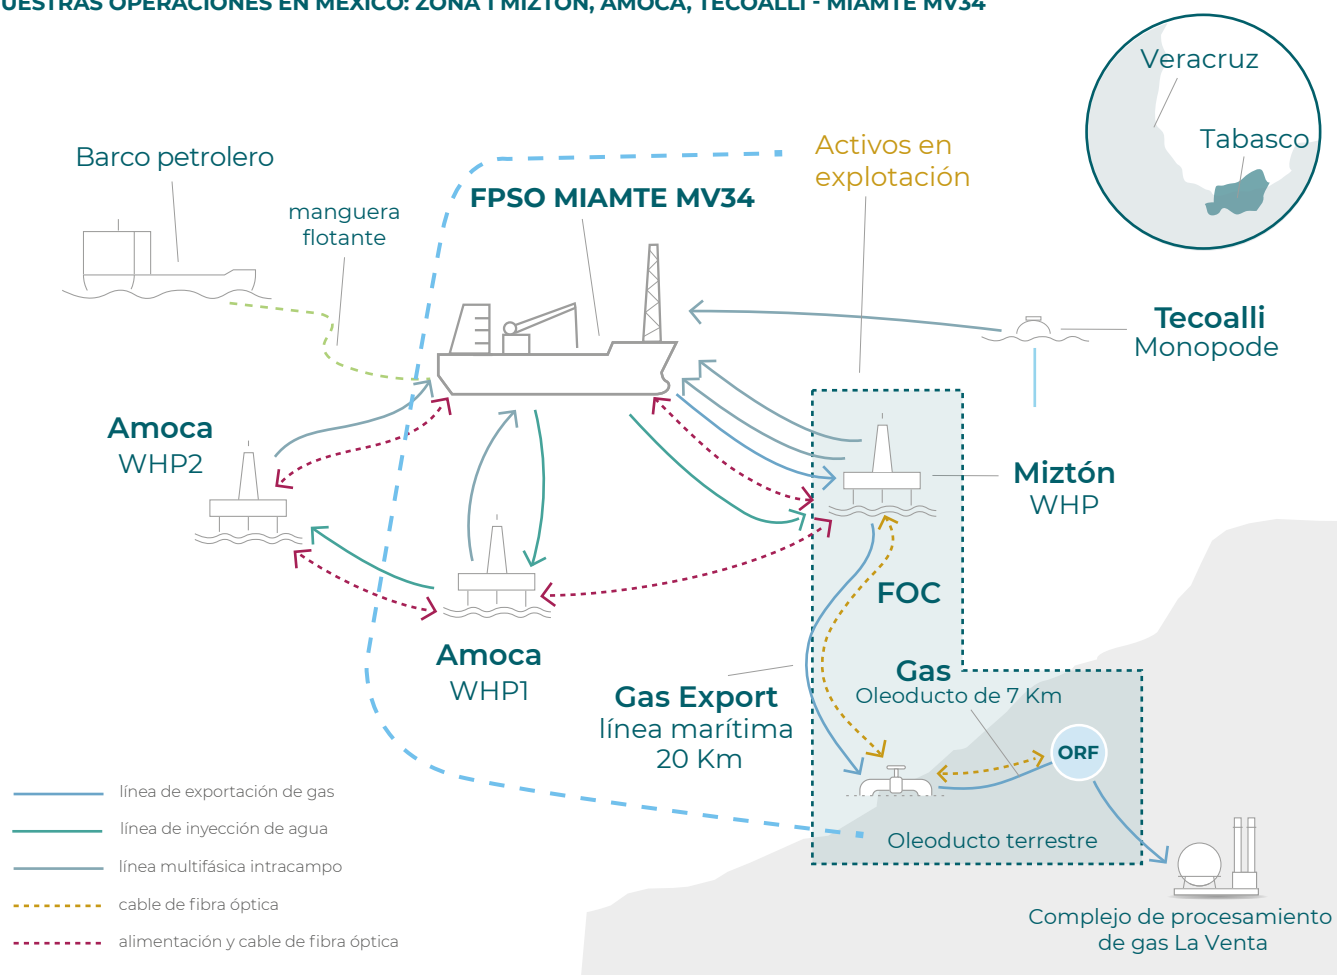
UESTRAS OPERACIONES EN MÉXICO: ZONA 1 MIZTÓN, AMOCA, TECOALLI - MIAMTE MV34

Veracruz

Tabasco

Barco petrolero

manguera flotante

FPSO MIAMTE MV34

Activos en explotación

Tecoalli
Monopode

Amoca
WHP2

Miztón
WHP

FOC

Amoca
WHP1

Gas
Oleoducto de 7 Km

Gas Export
línea marítima
20 Km

ORF

Oleoducto terrestre

Complejo de procesamiento de gas La Venta

línea de exportación de gas

línea de inyección de agua

línea multifásica intracampo

cable de fibra óptica

alimentación y cable de fibra óptica